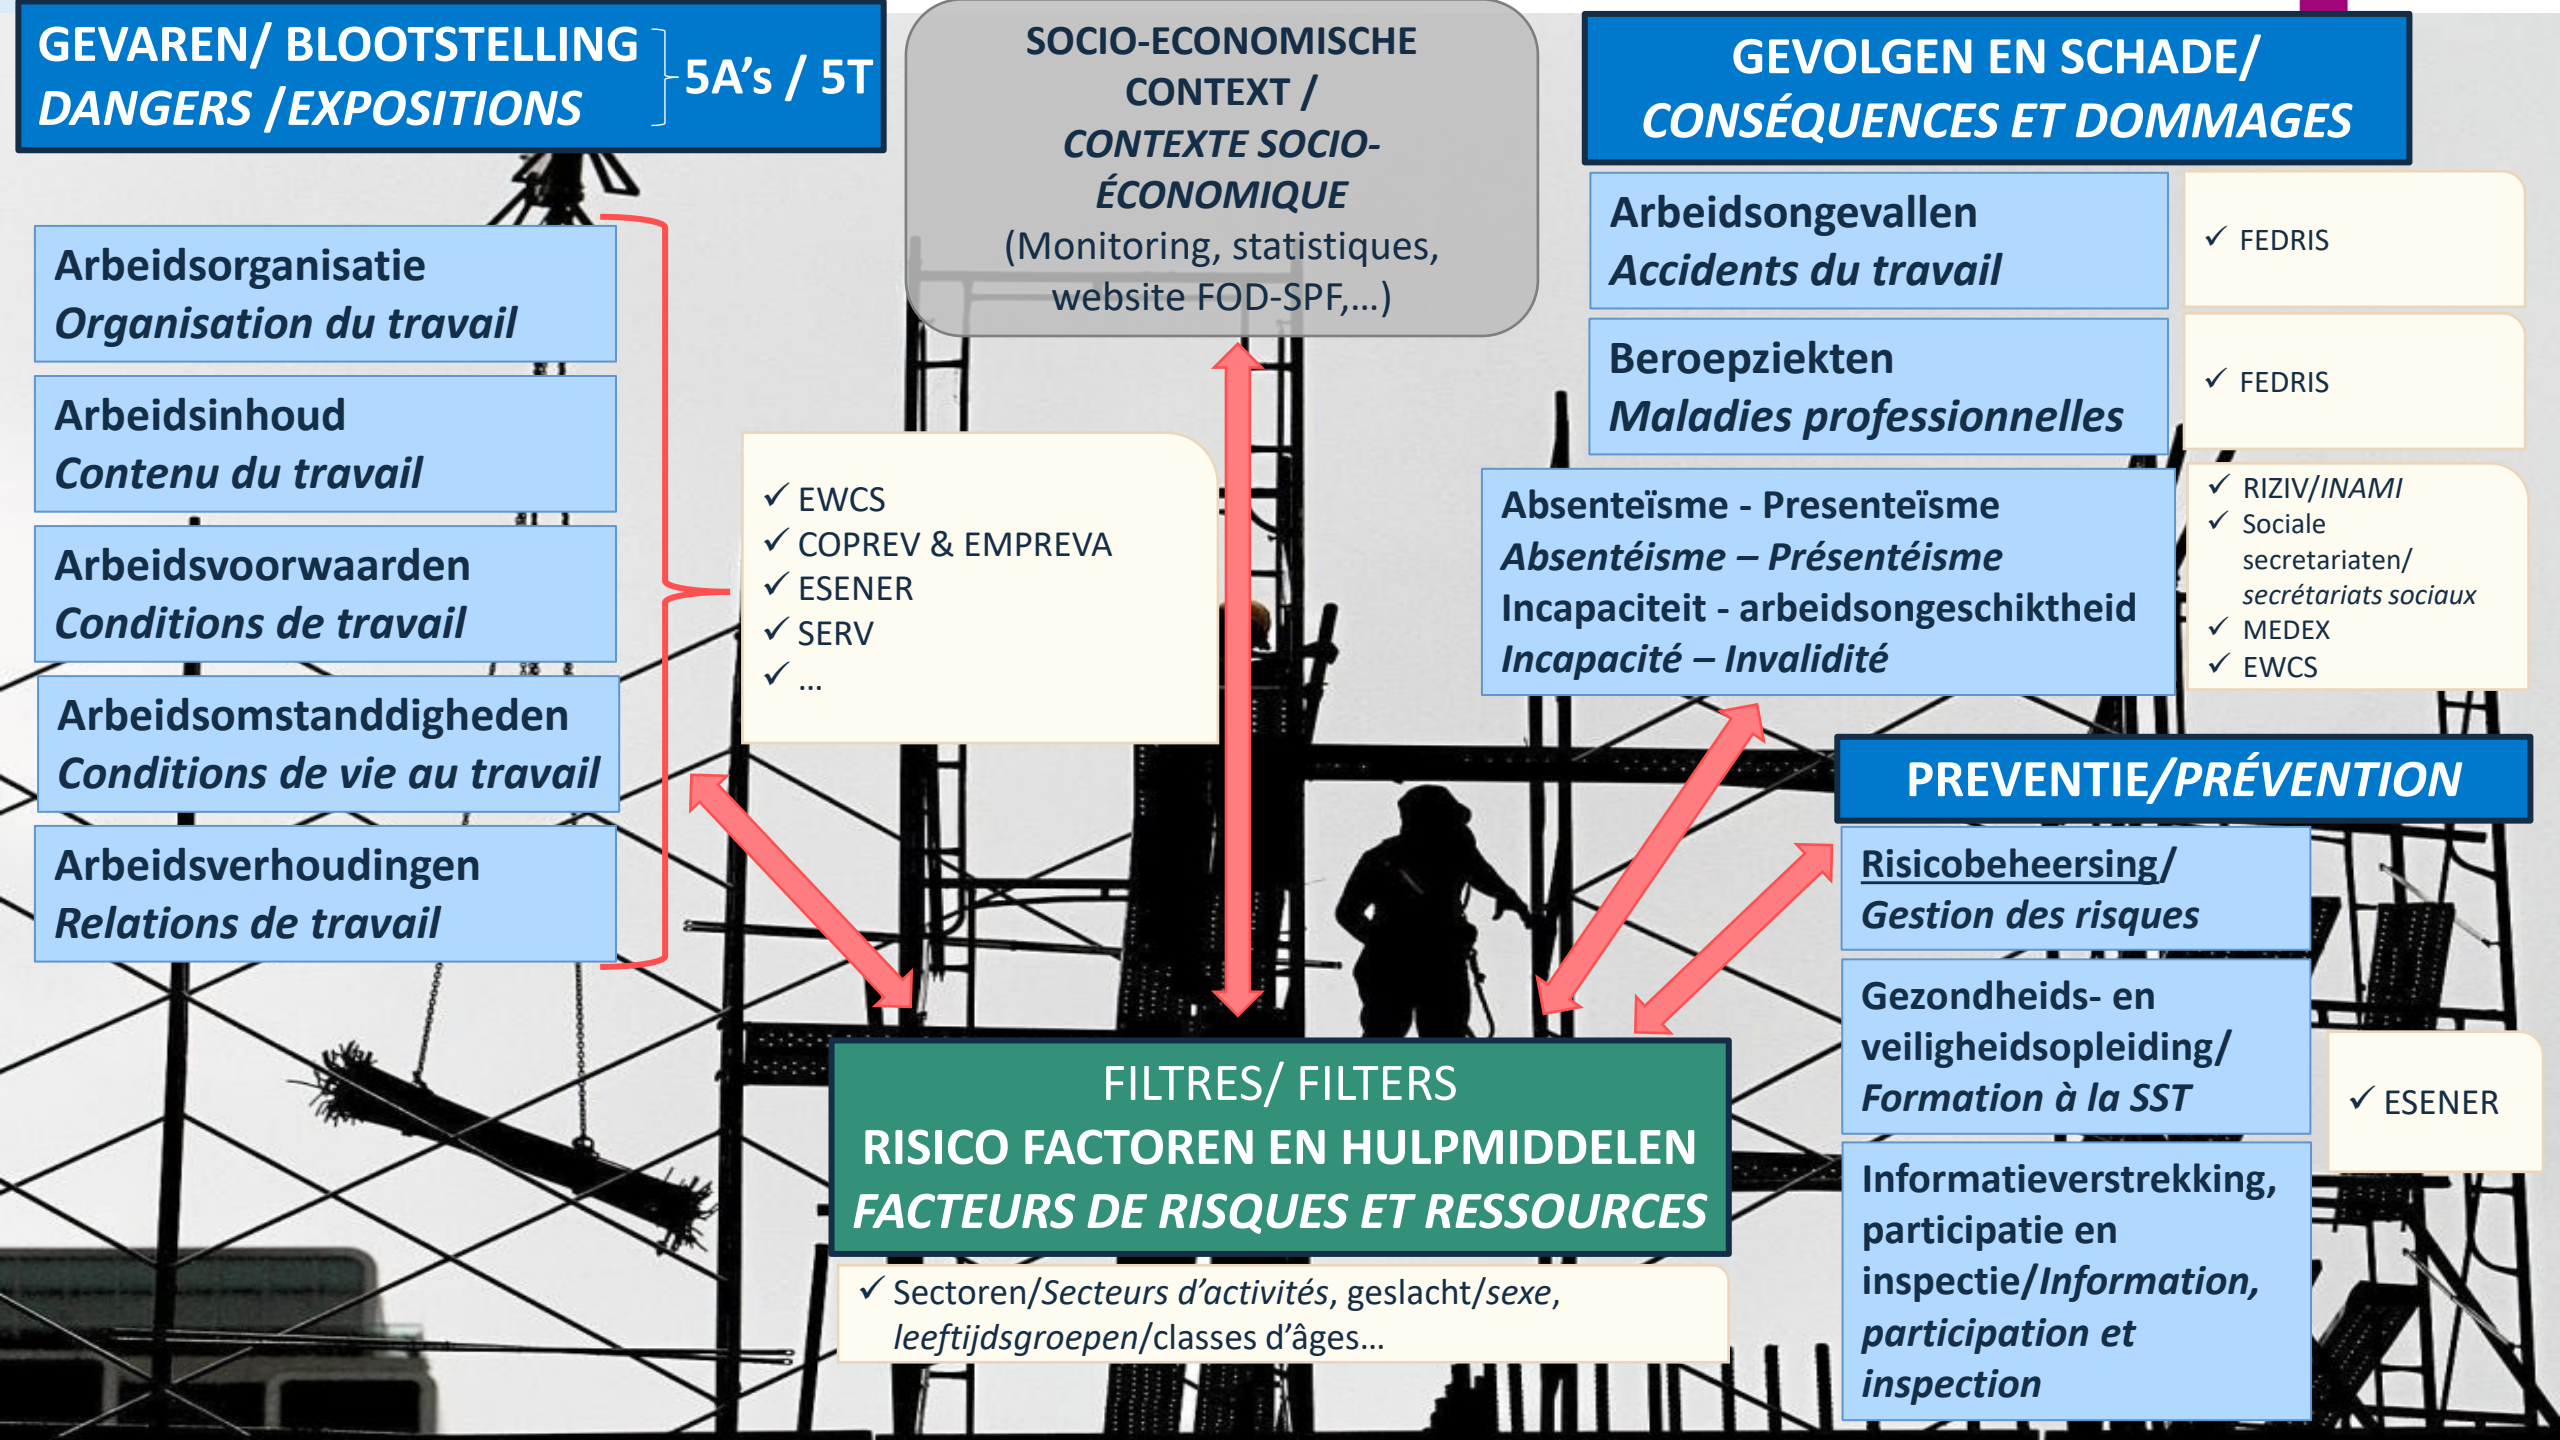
GEVAREN/ BLOOTSTELLING
DANGERS /EXPOSITIONS
5A's / 5T

SOCIO-ECONOMISCHE CONTEXT /
CONTEXTE SOCIO-ÉCONOMIQUE
(Monitoring, statistiques, website FOD-SPF,…)

GEVOLGEN EN SCHADE/
CONSÉQUENCES ET DOMMAGES

Arbeidsorganisatie
Organisation du travail

Arbeidsinhoud
Contenu du travail

Arbeidsvoorwaarden
Conditions de travail

Arbeidsomstanddigheden
Conditions de vie au travail

Arbeidsverhoudingen
Relations de travail

✓ EWCS
✓ COPREV & EMPREVA
✓ ESENER
✓ SERV
✓ …

Arbeidsongevallen
Accidents du travail

✓ FEDRIS

Beroepziekten
Maladies professionnelles

✓ FEDRIS

Absenteïsme - Presenteïsme
Absentéisme – Présentéisme
Incapaciteit - arbeidsongeschiktheid
Incapacité – Invalidité

✓ RIZIV/INAMI
✓ Sociale secretariaten/ secrétariats sociaux
✓ MEDEX
✓ EWCS

PREVENTIE/PRÉVENTION

Risicobeheersing/
Gestion des risques

Gezondheids- en veiligheidsopleiding/
Formation à la SST

✓ ESENER

Informatieverstrekking, participatie en inspectie/Information, participation et inspection

FILTRES/ FILTERS
RISICO FACTOREN EN HULPMIDDELEN
FACTEURS DE RISQUES ET RESSOURCES

✓ Sectoren/Secteurs d'activités, geslacht/sexe, leeftijdsgroepen/classes d'âges…